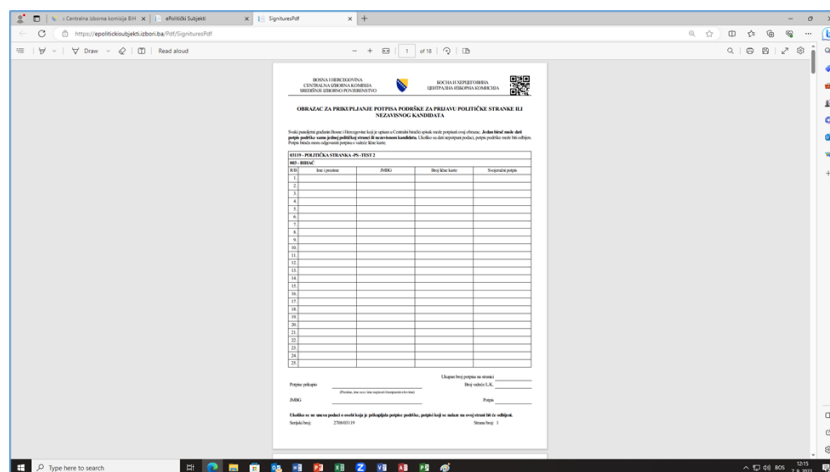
Centralna izborna komisija BiH | ePolitički Subjekti | SignituresPdf

https://epolitickisubjekti.izbori.ba/Pdf/SignituresPdf

Draw | Read aloud | 1 of 18

BOSNA I HERCEGOVINA
CENTRALNA IZBORNA KOMISIJA
SREDIŠNJE IZBORNO POVJERENSTVO

БОСНА И ХЕРЦЕГОВИНА
ЦЕНТРАЛНА ИЗБОРНА КОМИСИЈА

OBRAZAC ZA PRIKUPLJANJE POTPISA PODRŠKE ZA PRIJAVU POLITIČKE STRANKE ILI NEZAVISNOG KANDIDATA

Svaki punoljetni građanin Bosne i Hercegovine koji je upisan u Centralni birački spisak može potpisati ovaj obrazac. **Jedan birač može dati potpis podrške samo jednoj političkoj stranci ili nezavisnom kandidatu.** Ukoliko su dati nepotpuni podaci, potpis podrške neće biti odbijen. Potpis birača mora odgovarati potpisu u važećoj ličnoj karti.

03119 - POLITIČKA STRANKA -PS -TEST 2

003 - BIHAĆ

| R.B. | Ime i prezime | JMBG | Broj lične karte | Svojeručni potpis |
|---|---|---|---|---|
| 1. | | | | |
| 2. | | | | |
| 3. | | | | |
| 4. | | | | |
| 5. | | | | |
| 6. | | | | |
| 7. | | | | |
| 8. | | | | |
| 9. | | | | |
| 10. | | | | |
| 11. | | | | |
| 12. | | | | |
| 13. | | | | |
| 14. | | | | |
| 15. | | | | |
| 16. | | | | |
| 17. | | | | |
| 18. | | | | |
| 19. | | | | |
| 20. | | | | |
| 21. | | | | |
| 22. | | | | |
| 23. | | | | |
| 24. | | | | |
| 25. | | | | |

Ukupan broj potpisa na stranici

Potpisa prikupio

Broj važeće L.K.

(Prezime, ime oca i ime ospobe koja prikuplja potpise)

JMBG

Potpis

**Ukoliko se ne unesu podaci o osobi koja je prikupljala potpise podrške, potpisi koji se nalaze na ovoj strani bit će odbijeni.**

Serijski broj: 2708/03119

Strana broj: 1

Type here to search

12:15
BOS